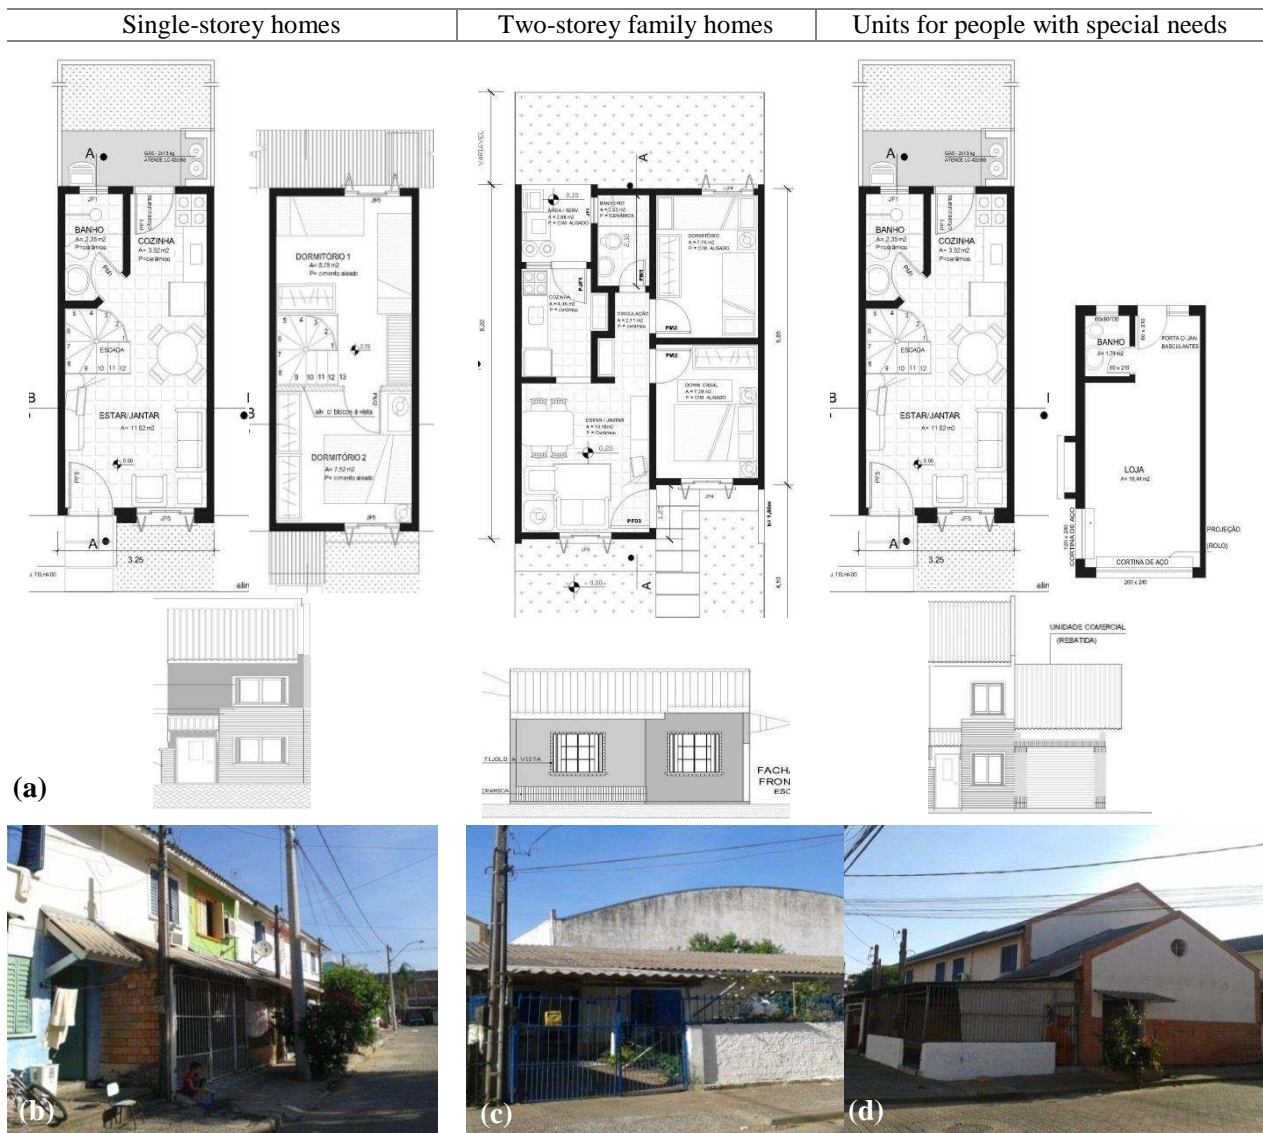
| Single-storey homes | Two-storey family homes | Units for people with special needs |
|---|---|---|

A
GÁS - 2x13 kg
ATENDE LC 422/80
BANHO
A= 2,35 m2
P=cerâmica
COZINHA
A= 3,92 m2
P=cerâmica
ESCADA
5 4 3 2 1
6 7 8 9 10 11 12
B
ESTAR/JANTAR
A= 11,82 m2
0,00
A
3,25
TELHADO
alin

DORMITÓRIO 1
A= 5,75 m2
P= cimento alisado
5 4 3 2 1
6 7 8 9 10 11 12 13
alv. c/ blocos à vista
B
DORMITÓRIO 2
A= 7,52 m2
P= cimento alisado

VARIAVEL
A
ÁREA / SERV.
BANHEIRO
DORMITÓRIO
A= 7,16 m2
P= CIM. ALISADO
COZINHA
A= 4,36 m2
P= cerâmica
CIRCULAÇÃO
PM2
DORM. CASAL
A= 7,28 m2
P= CIM. ALISADO
ESTAR / JANTAR
A= 10,16m2
0,20
PF03
A
0,00

A
GÁS - 2x13 kg
ATENDE LC 422/80
BANHO
A= 2,35 m2
P=cerâmica
COZINHA
A= 3,92 m2
P=cerâmica
ESCADA
B
ESTAR/JANTAR
A= 11,82 m2
0,00
A
3,25
TELHADO
alin

BANHO
A= 1,78 m2
PORTA C/ JAN. BASCULANTES
LOJA
A= 18,44 m2
CORTINA DE AÇO
PROJEÇÃO
(ROLO)
CORTINA DE AÇO
260 x 240

UNIDADE COMERCIAL
(REBATIDA)

(a)

TIJOLO À VISTA
CERÂMICA
FACHA
FRON
ESC

(b)
(c)
(d)